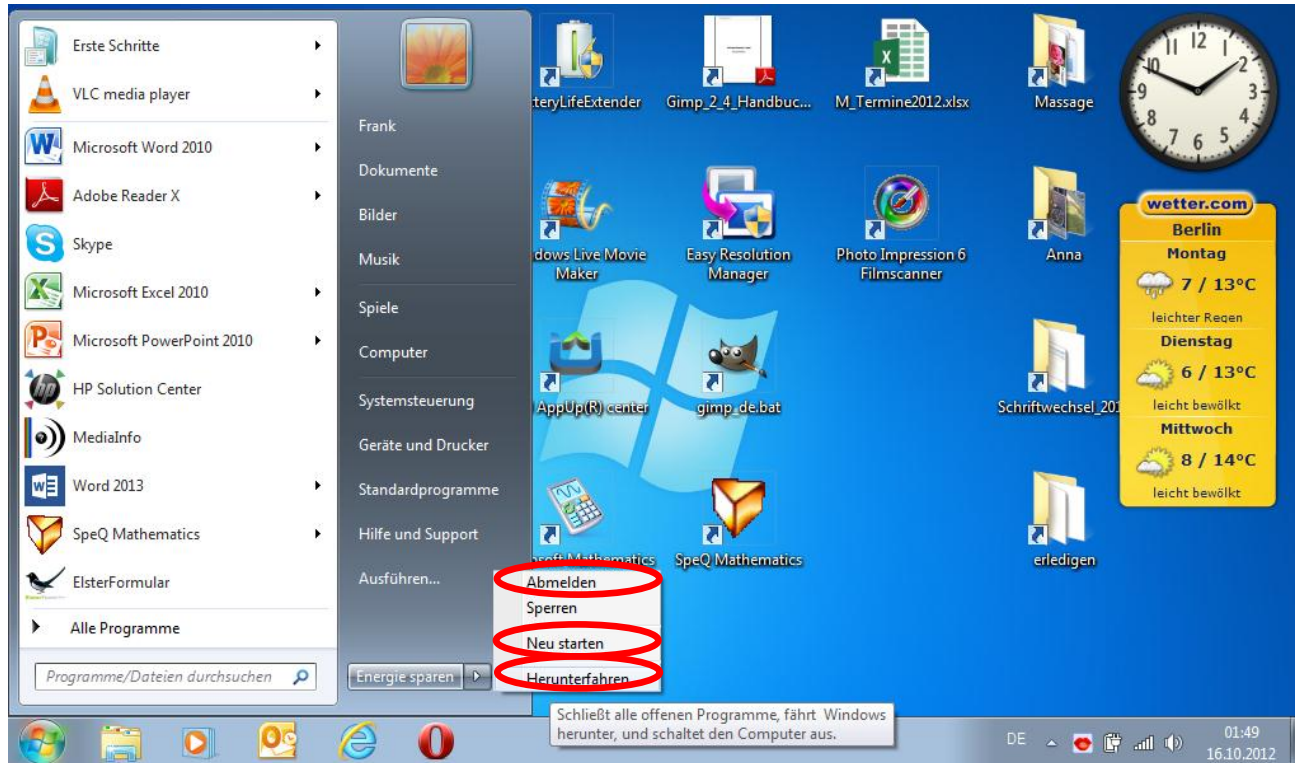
Erste Schritte
VLC media player
Microsoft Word 2010
Adobe Reader X
Skype
Microsoft Excel 2010
Microsoft PowerPoint 2010
HP Solution Center
MediaInfo
Word 2013
SpeQ Mathematics
ElsterFormular
Alle Programme
Programme/Dateien durchsuchen

Frank
Dokumente
Bilder
Musik
Spiele
Computer
Systemsteuerung
Geräte und Drucker
Standardprogramme
Hilfe und Support
Ausführen...
Energie sparen

Abmelden
Sperren
Neu starten
Herunterfahren

Schließt alle offenen Programme, fährt Windows herunter, und schaltet den Computer aus.

teryLifeExtender
Gimp_2_4_Handbuc...
M_Termine2012.xlsx
Massage
dows Live Movie Maker
Easy Resolution Manager
Photo Impression 6 Filmscanner
Anna
AppUp(R) center
gimp_de.bat
Schriftwechsel_201
soft Mathematics
SpeQ Mathematics
erledigen

wetter.com
Berlin
Montag
7 / 13°C
leichter Regen
Dienstag
6 / 13°C
leicht bewölkt
Mittwoch
8 / 14°C
leicht bewölkt

12 1 2 3 4 5 6 7 8 9 10 11

DE
01:49
16.10.2012